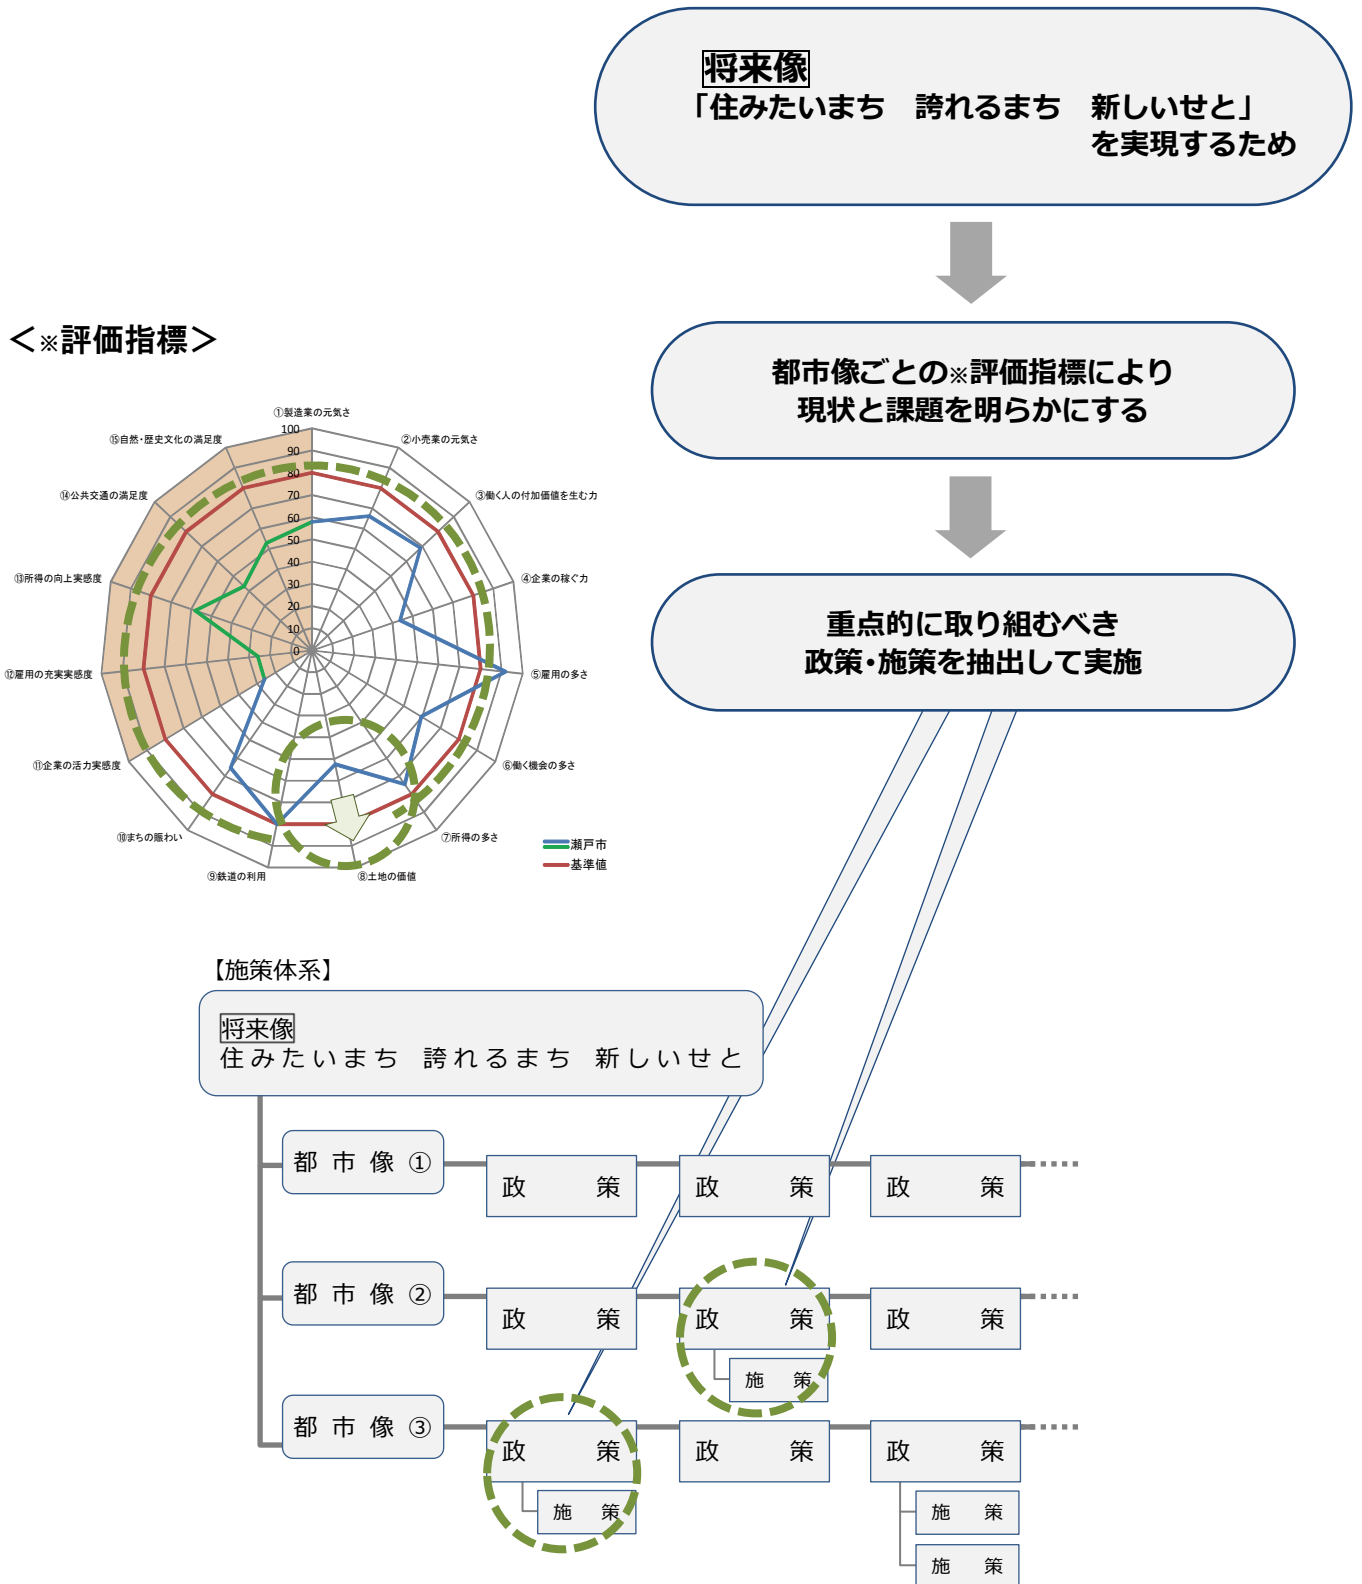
将来像
「住みたいまち　誇れるまち　新しいせと」
を実現するため

都市像ごとの※評価指標により
現状と課題を明らかにする

重点的に取り組むべき
政策・施策を抽出して実施

＜※評価指標＞

①製造業の元気さ
②小売業の元気さ
③働く人の付加価値を生む力
④企業の稼ぐ力
⑤雇用の多さ
⑥働く機会の多さ
⑦所得の多さ
⑧土地の価値
⑨鉄道の利用
⑩まちの賑わい
⑪企業の活力実感度
⑫雇用の充実実感度
⑬所得の向上実感度
⑭公共交通の満足度
⑮自然・歴史文化の満足度

100
90
80
70
60
50
40
30
20
10
0

瀬戸市
基準値

【施策体系】

将来像
住みたいまち　誇れるまち　新しいせと

都市像①
政策
政策
政策

都市像②
政策
政策
施策
政策

都市像③
政策
施策
政策
政策
施策
施策